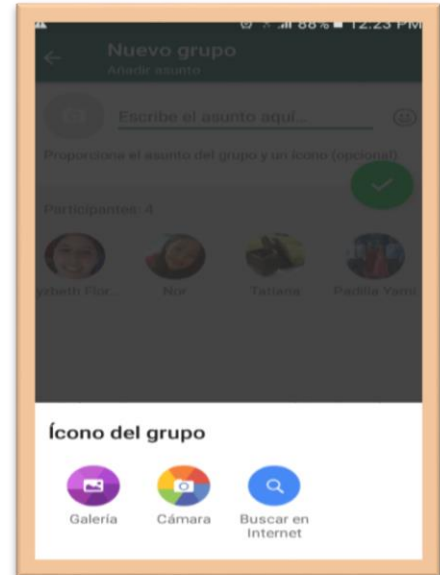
88% 12:23 PM

Nuevo grupo
Añadir asunto

Escribe el asunto aquí...

Proporciona el asunto del grupo y un ícono (opcional)

Participantes: 4

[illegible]ybeth Flor...
Noe
Tatiana
Padilla Yaco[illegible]

Ícono del grupo

Galería
Cámara
Buscar en Internet